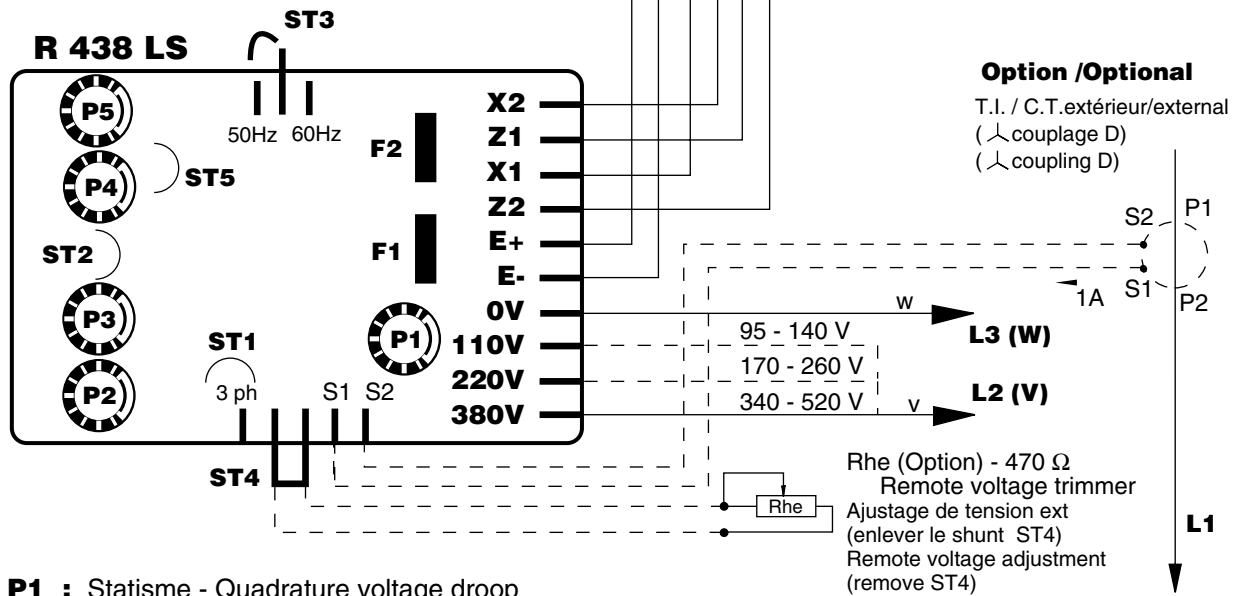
R 438 LS

ST3

P5

50Hz 60Hz

P4

ST5

ST2

P3

P2

ST1

3 ph

S1 S2

ST4

F2

F1

P1

X2
Z1
X1
Z2
E+
E-
0V
110V
220V
380V

Option /Optional

T.I. / C.T.extérieur/external
( ⅄ couplage D)
( ⅄ coupling D)

S2 P1
S1 P2
1A

w
L3 (W)

95 - 140 V
170 - 260 V
340 - 520 V

v
L2 (V)

Rhe (Option) - 470 Ω
Remote voltage trimmer
Ajustage de tension ext
(enlever le shunt ST4)
Remote voltage adjustment
(remove ST4)

Rhe

L1

P1 : Statisme - Quadrature voltage droop